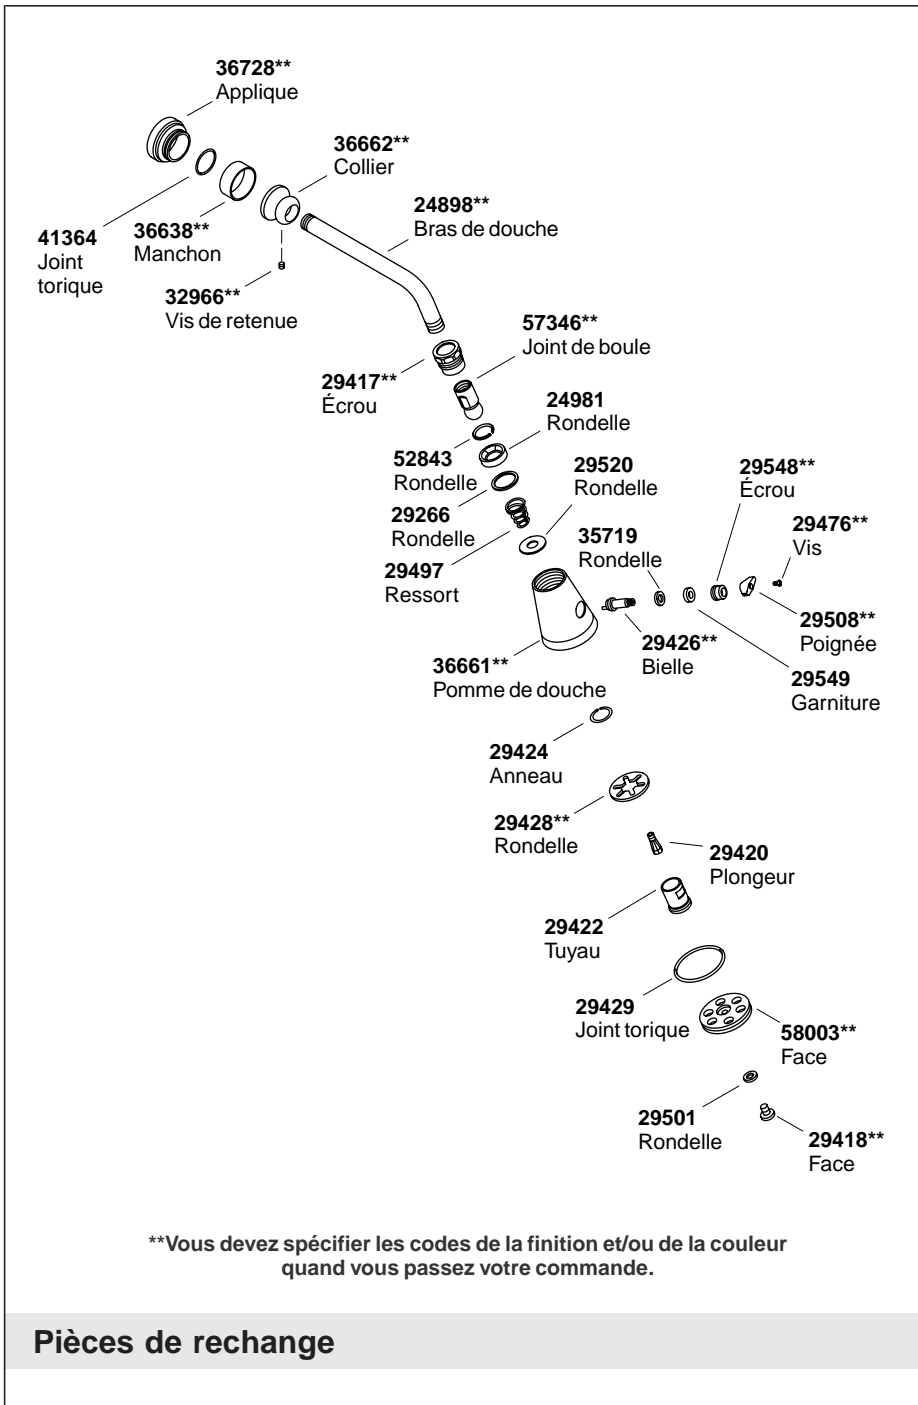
36728**
Applique

36662**
Collier

41364
Joint torique

36638**
Manchon

24898**
Bras de douche

32966**
Vis de retenue

57346**
Joint de boule

29417**
Écrou

24981
Rondelle

52843
Rondelle

29520
Rondelle

29548**
Écrou

29266
Rondelle

29476**
Vis

35719
Rondelle

29497
Ressort

29508**
Poignée

29426**
Bielle

36661**
Pomme de douche

29549
Garniture

29424
Anneau

29428**
Rondelle

29420
Plongeur

29422
Tuyau

29429
Joint torique

58003**
Face

29501
Rondelle

29418**
Face

**Vous devez spécifier les codes de la finition et/ou de la couleur quand vous passez votre commande.

Pièces de rechange